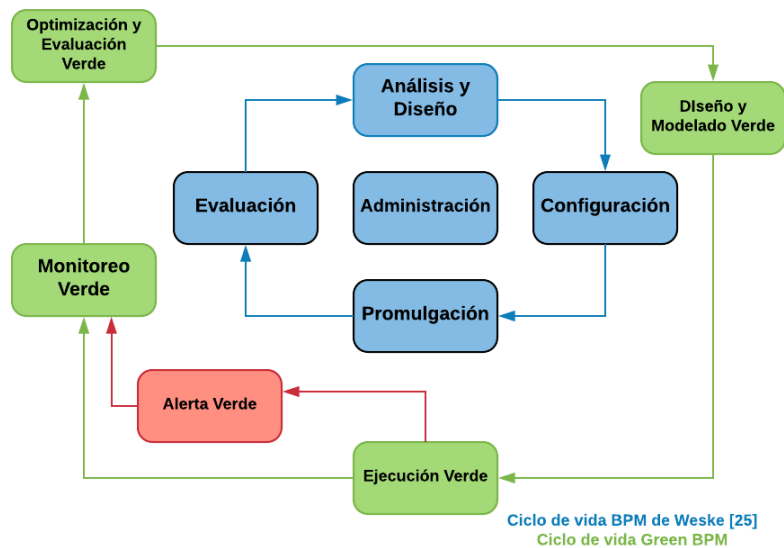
Optimización y Evaluación Verde

Análisis y Diseño

DIseño y Modelado Verde

Evaluación

Administración

Configuración

Monitoreo Verde

Promulgación

Alerta Verde

Ejecución Verde

Ciclo de vida BPM de Weske [25]
Ciclo de vida Green BPM